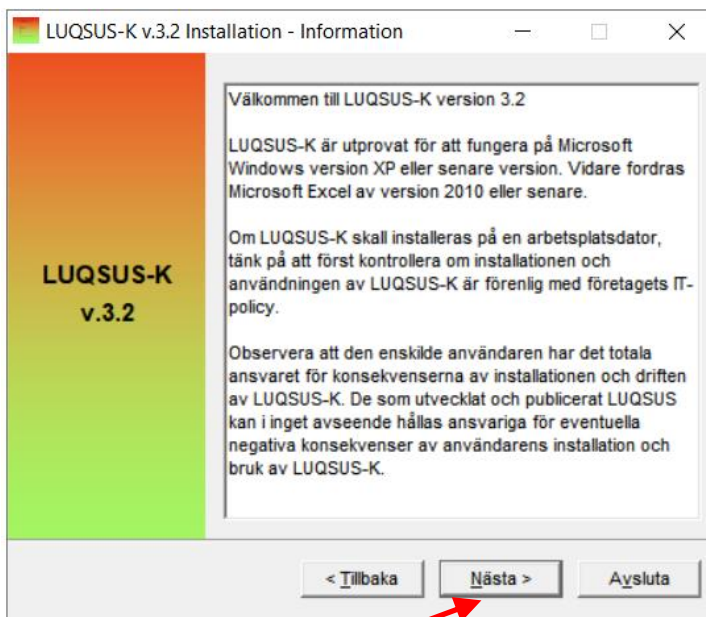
LUQSUS-K v.3.2 Installation - Information

LUQSUS-K
v.3.2

Välkommen till LUQSUS-K version 3.2

LUQSUS-K är utprovat för att fungera på Microsoft Windows version XP eller senare version. Vidare fordras Microsoft Excel av version 2010 eller senare.

Om LUQSUS-K skall installeras på en arbetsplatsdator, tänk på att först kontrollera om installationen och användningen av LUQSUS-K är förenlig med företagets IT-policy.

Observera att den enskilde användaren har det totala ansvaret för konsekvenserna av installationen och driften av LUQSUS-K. De som utvecklat och publicerat LUQSUS kan i inget avseende hållas ansvariga för eventuella negativa konsekvenser av användarens installation och bruk av LUQSUS-K.

< Tillbaka

Nästa >

Avsluta